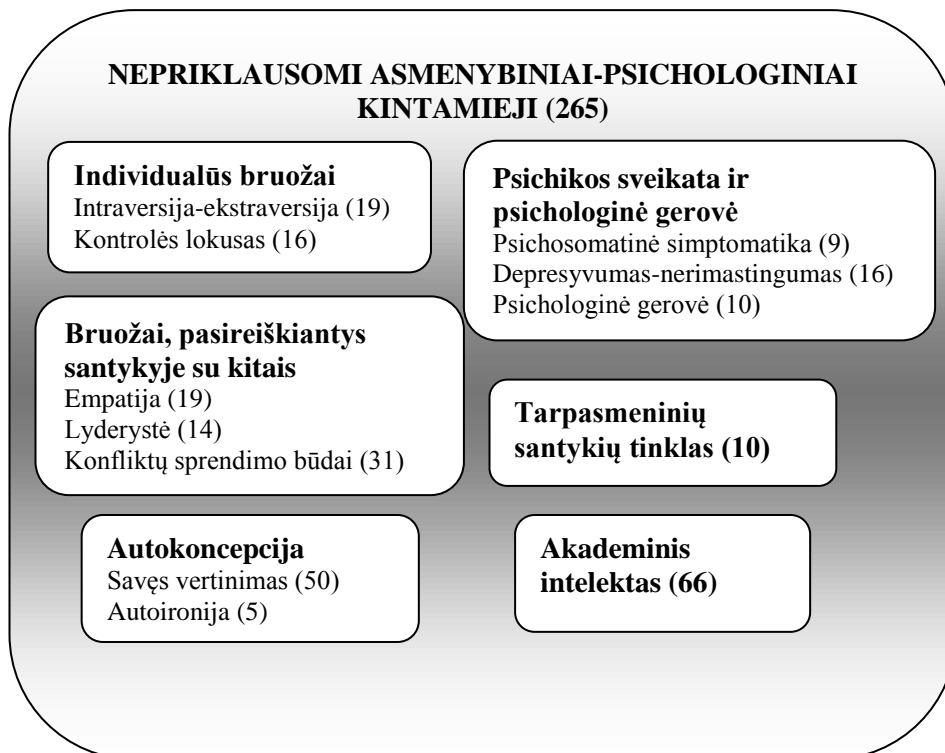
NEPRIKLAUSOMI ASMENYBINIAI-PSICHOLOGINIAI KINTAMIEJI (265)

Individualūs bruožai
Intraversija-ekstraversija (19)
Kontrolės lokusas (16)

Psichikos sveikata ir psichologinė gerovė
Psichosomatinė simptomatika (9)
Depresyvumas-nerimastingumas (16)
Psichologinė gerovė (10)

Bruožai, pasireiškiantys santykyje su kitais
Empatija (19)
Lyderystė (14)
Konfliktų sprendimo būdai (31)

Tarpasmeninių santykių tinklas (10)

Autokoncepcija
Savęs vertinimas (50)
Autoironija (5)

Akademinis intelektas (66)